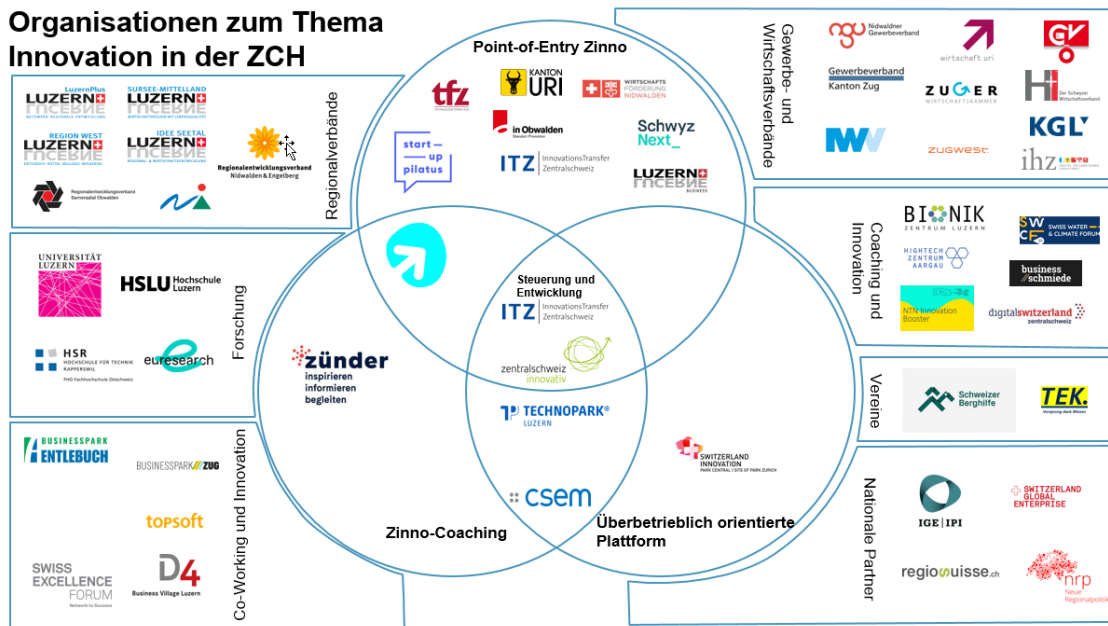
Organisationen zum Thema Innovation in der ZCH

Point-of-Entry Zinno

tfz

KANTON URI

WIRTSCHAFTSFÖRDERUNG NIDWALDEN

in Obwalden

Schwyz Next_

start up pilatus

ITZ InnovationsTransfer Zentralschweiz

LUZERN BUSINESS

Steuerung und Entwicklung

ITZ InnovationsTransfer Zentralschweiz

zentralschweiz innovativ

TECHNOPARK® LUZERN

zünder inspirieren informieren begleiten

SWITZERLAND INNOVATION PARK CENTRAL | SITE OF PARK ZURICH

csem

Zinno-Coaching

Überbetrieblich orientierte Plattform

Regionalverbände

LuzernPlus LUZERN

SURSEE-MITTELLAND LUZERN

REGION WEST LUZERN

IDEE SEETAL LUZERN

Regionalentwicklungsverband Nidwalden & Engelberg

Regionalentwicklungsverband Sarneraatal Obwalden

Forschung

UNIVERSITÄT LUZERN

HSLU Hochschule Luzern

HSR HOCHSCHULE FÜR TECHNIK RAPPERSWIL

euresearch

Co-Working und Innovation

BUSINESSPARK ENTLEBUCH

BUSINESSPARK ZUG

topsoft

SWISS EXCELLENCE FORUM

D4 Business Village Luzern

Gewerbe- und Wirtschaftsverbände

Nidwaldner Gewerbeverband

wirtschaft uri

Gewerbeverband Kanton Zug

ZUGER WIRTSCHAFTSKAMMER

Der Schwyzer Wirtschaftsverband

IWV

KGL

zugwest

ihz

Coaching und Innovation

BIONIK ZENTRUM LUZERN

SWISS WATER & CLIMATE FORUM

HIGHTECH ZENTRUM AARGAU

business schmiede

NTN Innovation Booster

digitalswitzerland zentralschweiz

Vereine

Schweizer Berghilfe

TEK.

Nationale Partner

IGE | IPI

SWITZERLAND GLOBAL ENTERPRISE

regiosuisse.ch

nrp Neue Regionalpolitik